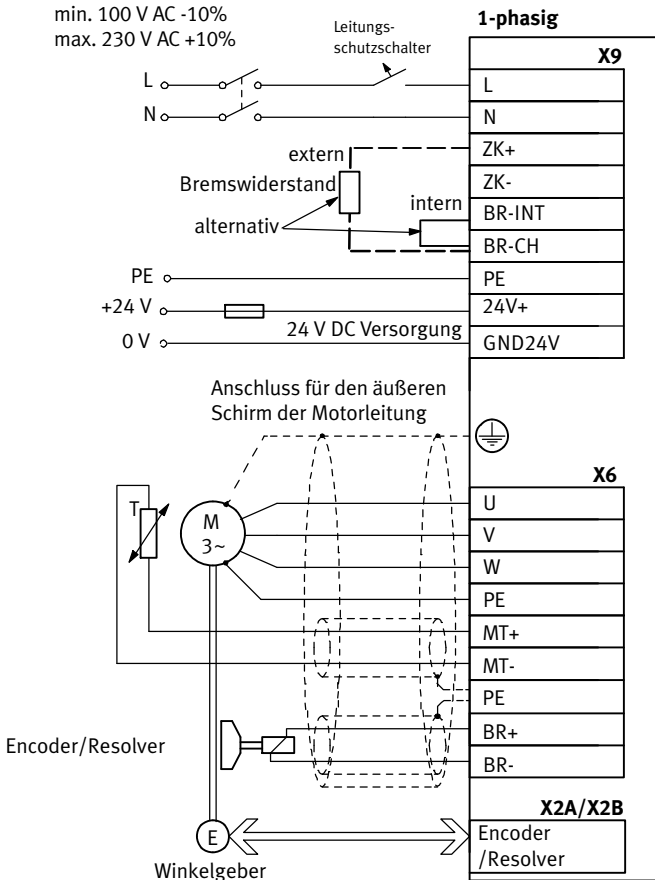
min. 100 V AC -10%
max. 230 V AC +10%

Leitungs-
schutzschalter

1-phasig

X9

L
N
ZK+
ZK-
BR-INT
BR-CH
PE
24V+
GND24V

L
N

extern
Bremswiderstand
intern
alternativ

PE
+24 V
0 V
24 V DC Versorgung

Anschluss für den äußeren
Schirm der Motorleitung

X6

U
V
W
PE
MT+
MT-
PE
BR+
BR-

T
M
3~

Encoder/Resolver

X2A/X2B

Encoder
/Resolver

E

Winkelgeber